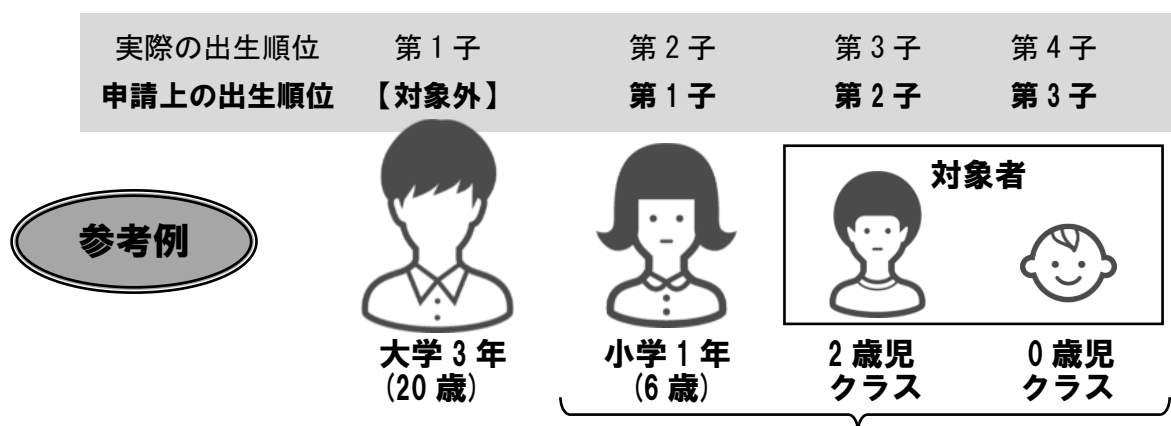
| 実際の出生順位 | 第１子 | 第２子 | 第３子 | 第４子 |
|---|---|---|---|---|
| 申請上の出生順位 | 【対象外】 | 第１子 | 第２子 | 第３子 |

参考例

対象者

大学３年
(20 歳)

小学１年
(6 歳)

2 歳児
クラス

0 歳児
クラス